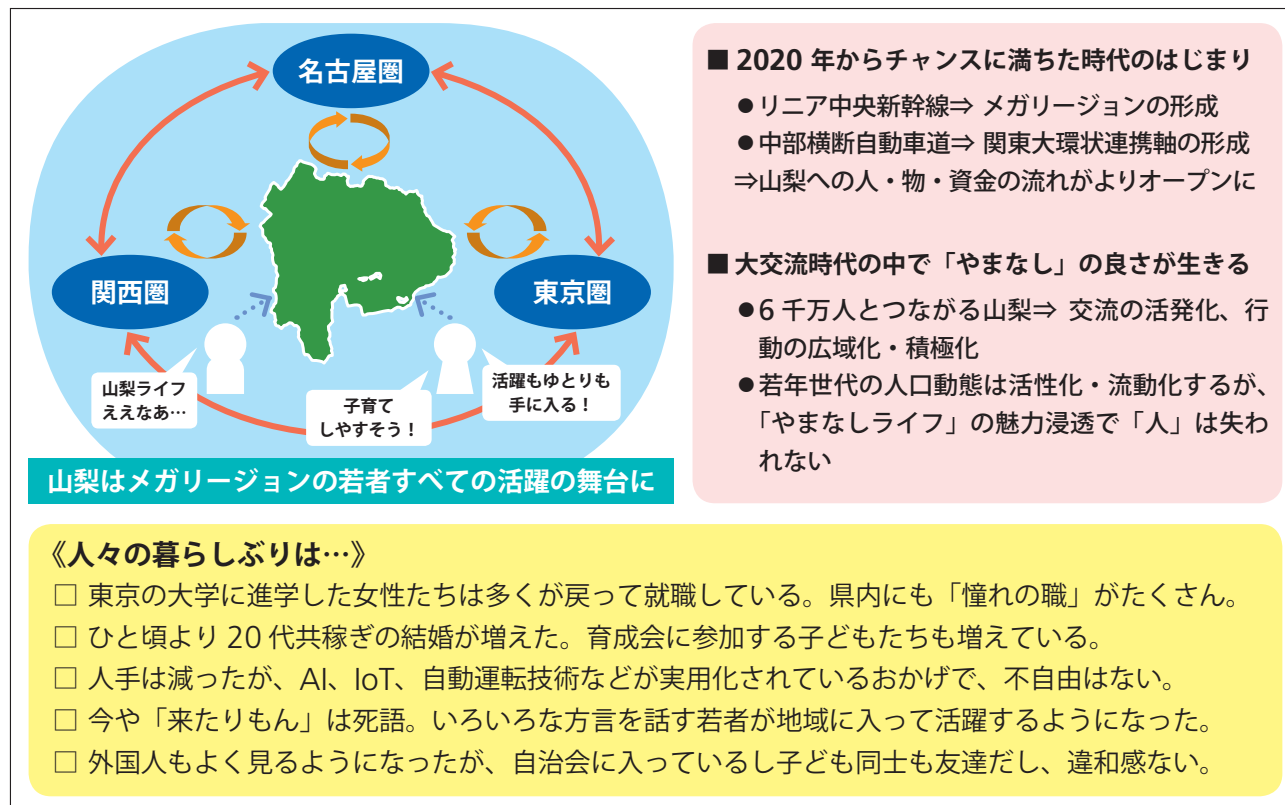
名古屋圏

関西圏

東京圏

山梨ライフ ええなあ…

子育て しやすそう！

活躍もゆとりも 手に入る！

山梨はメガリージョンの若者すべての活躍の舞台に

■ 2020 年からチャンスに満ちた時代のはじまり

●リニア中央新幹線⇒ メガリージョンの形成

●中部横断自動車道⇒ 関東大環状連携軸の形成

⇒山梨への人・物・資金の流れがよりオープンに

■ 大交流時代の中で「やまなし」の良さが生きる

●6 千万人とつながる山梨⇒ 交流の活発化、行動の広域化・積極化

●若年世代の人口動態は活性化・流動化するが、「やまなしライフ」の魅力浸透で「人」は失われない

《人々の暮らしぶりは…》

□ 東京の大学に進学した女性たちは多くが戻って就職している。県内にも「憧れの職」がたくさん。

□ ひと頃より 20 代共稼ぎの結婚が増えた。育成会に参加する子どもたちも増えている。

□ 人手は減ったが、AI、IoT、自動運転技術などが実用化されているおかげで、不自由はない。

□ 今や「来たりもん」は死語。いろいろな方言を話す若者が地域に入って活躍するようになった。

□ 外国人もよく見るようになったが、自治会に入っているし子ども同士も友達だし、違和感ない。